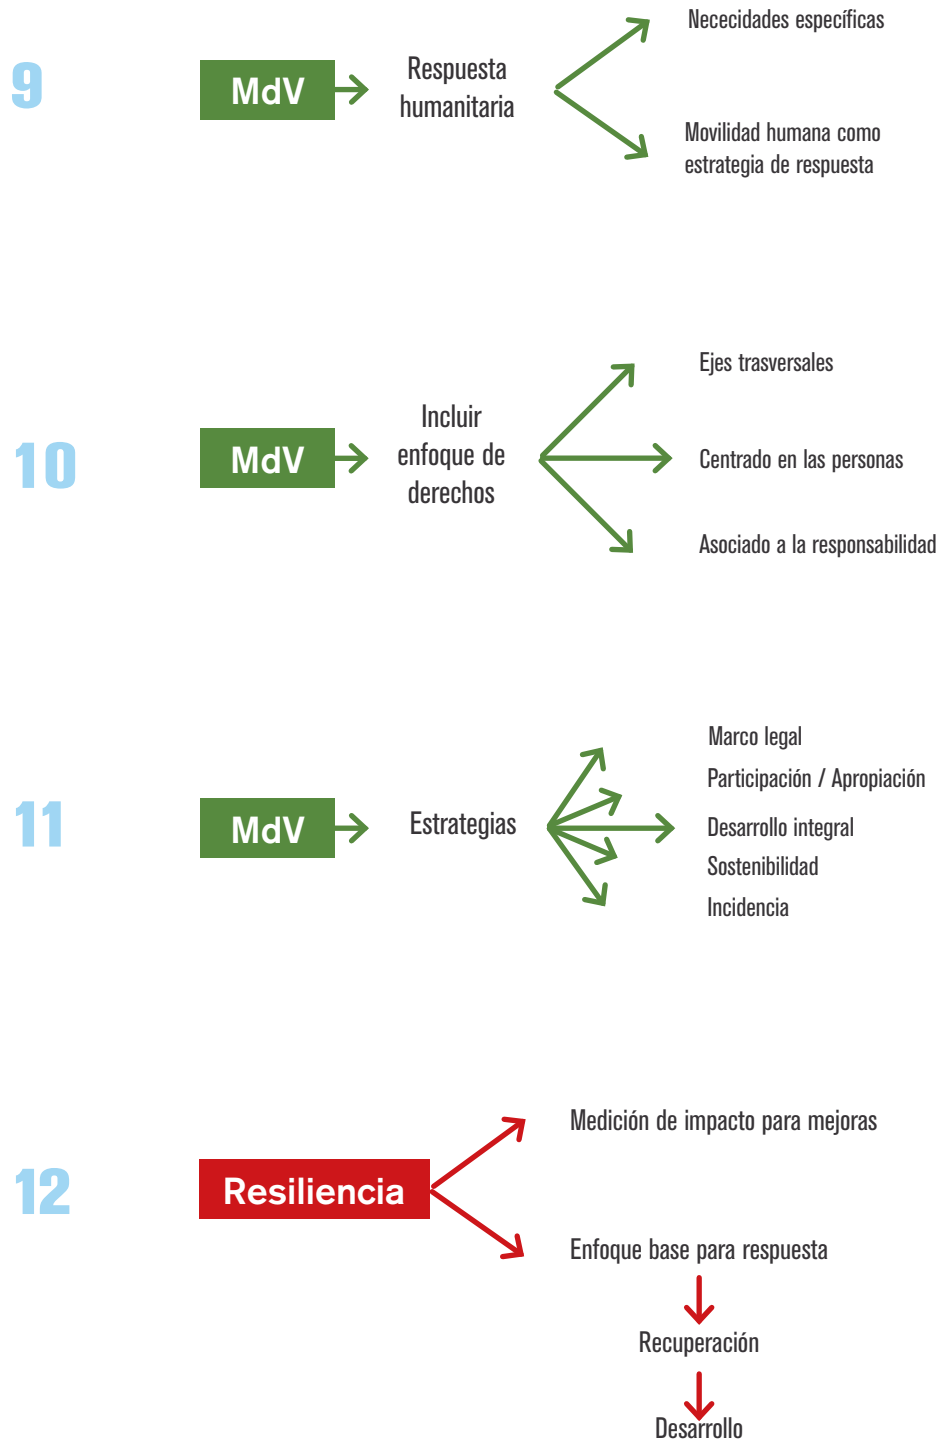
9

MdV

Respuesta humanitaria

Nececidades específicas

Movilidad humana como estrategia de respuesta

10

MdV

Incluir enfoque de derechos

Ejes trasversales

Centrado en las personas

Asociado a la responsabilidad

11

MdV

Estrategias

Marco legal

Participación / Apropiación

Desarrollo integral

Sostenibilidad

Incidencia

12

Resiliencia

Medición de impacto para mejoras

Enfoque base para respuesta

Recuperación

Desarrollo